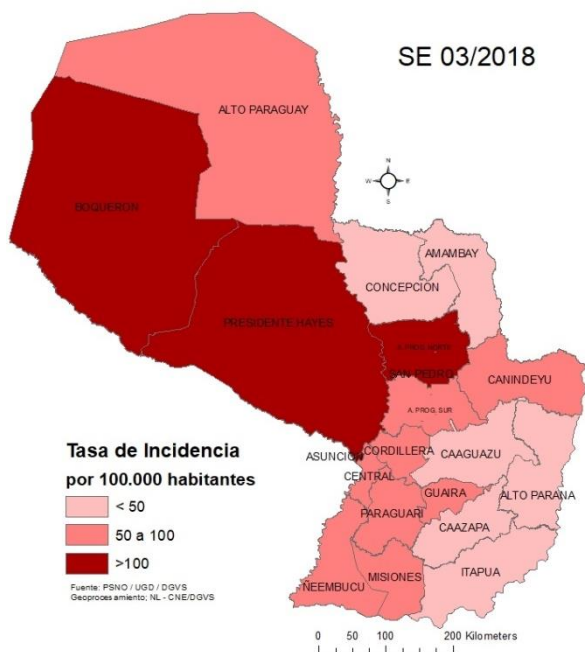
SE 03/2018

ALTO PARAGUAY

BOQUERON

N
W E
S

AMAMBAY

CONCEPCION

PRESIDENTE HAYES

A. PROG. NORTE

SAN PEDRO

CANINDEYU

A. PROG. SUR

ASUNCION

CORDILLERA

CAAGUAZU

CENTRAL

ALTO PARANA

GUAIRA

PARAGUARI

CAAZAPA

ÑEEMBUCU

MISIONES

ITAPUA

Tasa de Incidencia
por 100.000 habitantes

< 50
50 a 100
>100

Fuente: PSNO / UGD / DGVS
Geoprocesamiento: NL - CNE/DGVS

0 50 100 200 Kilometers